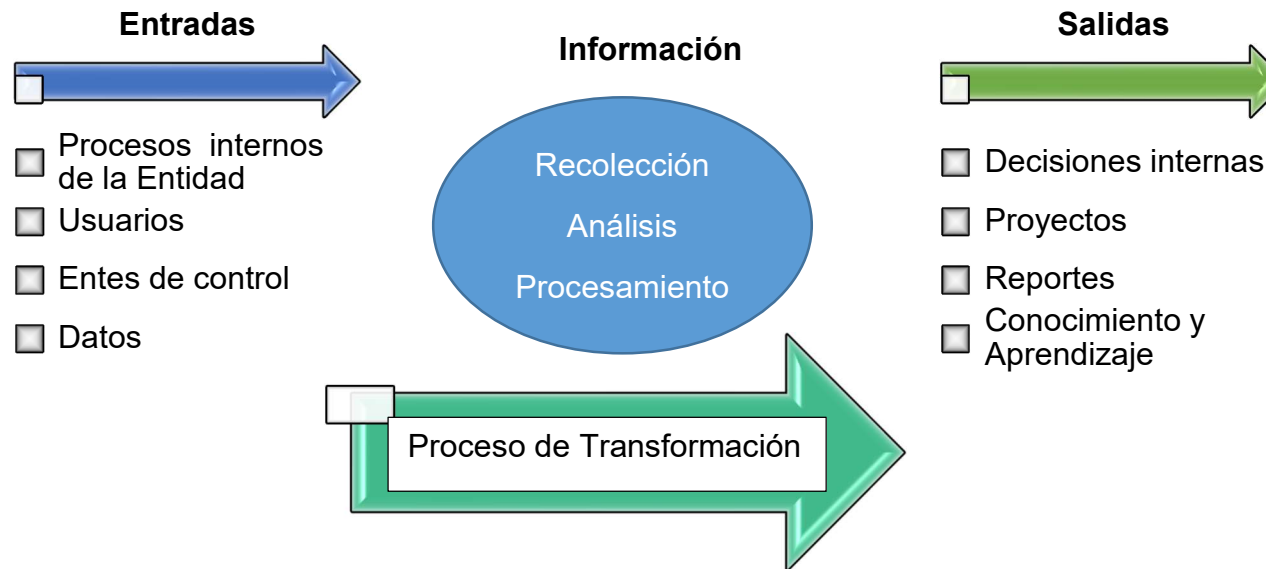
Entradas

Procesos internos de la Entidad

Usuarios

Entes de control

Datos

Información

Recolección

Análisis

Procesamiento

Proceso de Transformación

Salidas

Decisiones internas

Proyectos

Reportes

Conocimiento y Aprendizaje